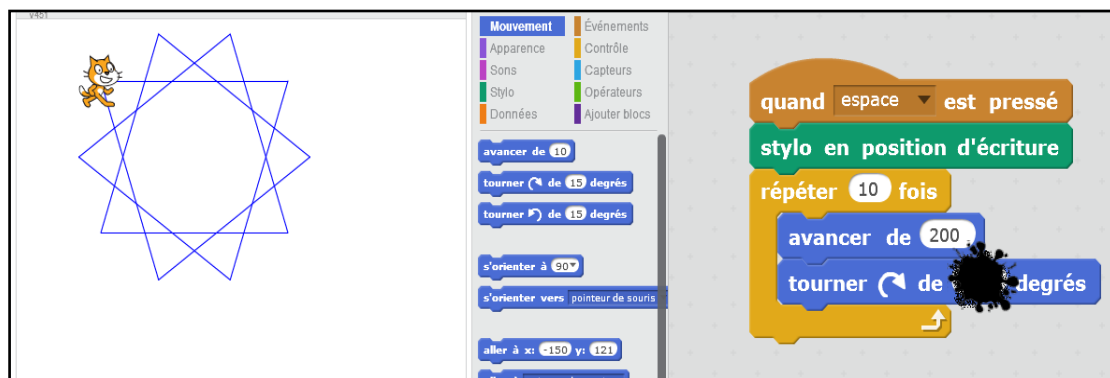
v451

Mouvement
Événements
Apparence
Contrôle
Sons
Capteurs
Stylo
Opérateurs
Données
Ajouter blocs

avancer de 10
tourner ↻ de 15 degrés
tourner ↺ de 15 degrés
s'orienter à 90▾
s'orienter vers pointeur de souris
aller à x: -150 y: 121

quand espace ▾ est pressé
stylo en position d'écriture
répéter 10 fois
avancer de 200
tourner ↻ de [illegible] degrés